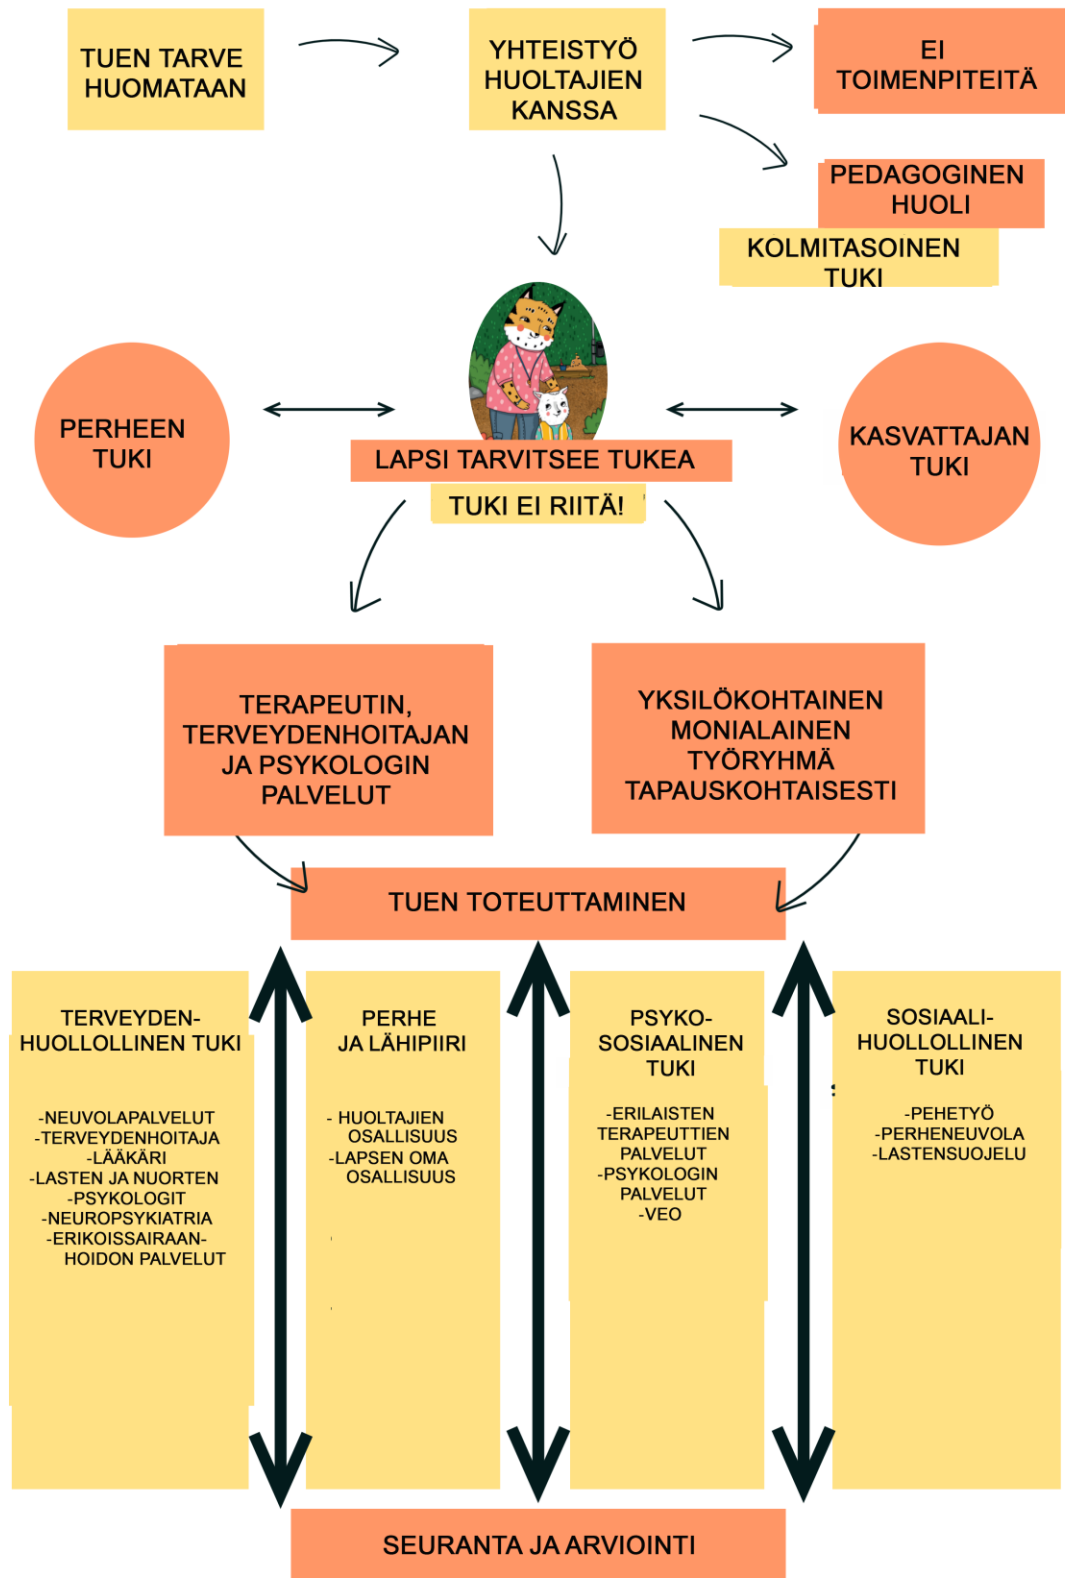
TUEN TARVE HUOMATAAN

YHTEISTYÖ HUOLTAJIEN KANSSA

EI TOIMENPITEITÄ

PEDAGOGINEN HUOLI

KOLMITASOINEN TUKI

PERHEEN TUKI

LAPSI TARVITSEE TUKEA

TUKI EI RIITÄ!

KASVATTAJAN TUKI

TERAPEUTIN, TERVEYDENHOITAJAN JA PSYKOLOGIN PALVELUT

YKSILÖKOHTAINEN MONIALAINEN TYÖRYHMÄ TAPAUSKOHTAISESTI

TUEN TOTEUTTAMINEN

TERVEYDEN-HUOLLOLLINEN TUKI

-NEUVOLAPALVELUT
-TERVEYDENHOITAJA
-LÄÄKÄRI
-LASTEN JA NUORTEN
-PSYKOLOGIT
-NEUROPSYKIATRIA
-ERIKOISSAIRAAN-HOIDON PALVELUT

PERHE JA LÄHIPIIRI

- HUOLTAJIEN OSALLISUUS
-LAPSEN OMA OSALLISUUS

PSYKO-SOSIAALINEN TUKI

-ERILAISTEN TERAPEUTTIEN PALVELUT
-PSYKOLOGIN PALVELUT
-VEO

SOSIAALI-HUOLLOLLINEN TUKI

-PEHETYÖ
-PERHENEUVOLA
-LASTENSUOJELU

SEURANTA JA ARVIOINTI